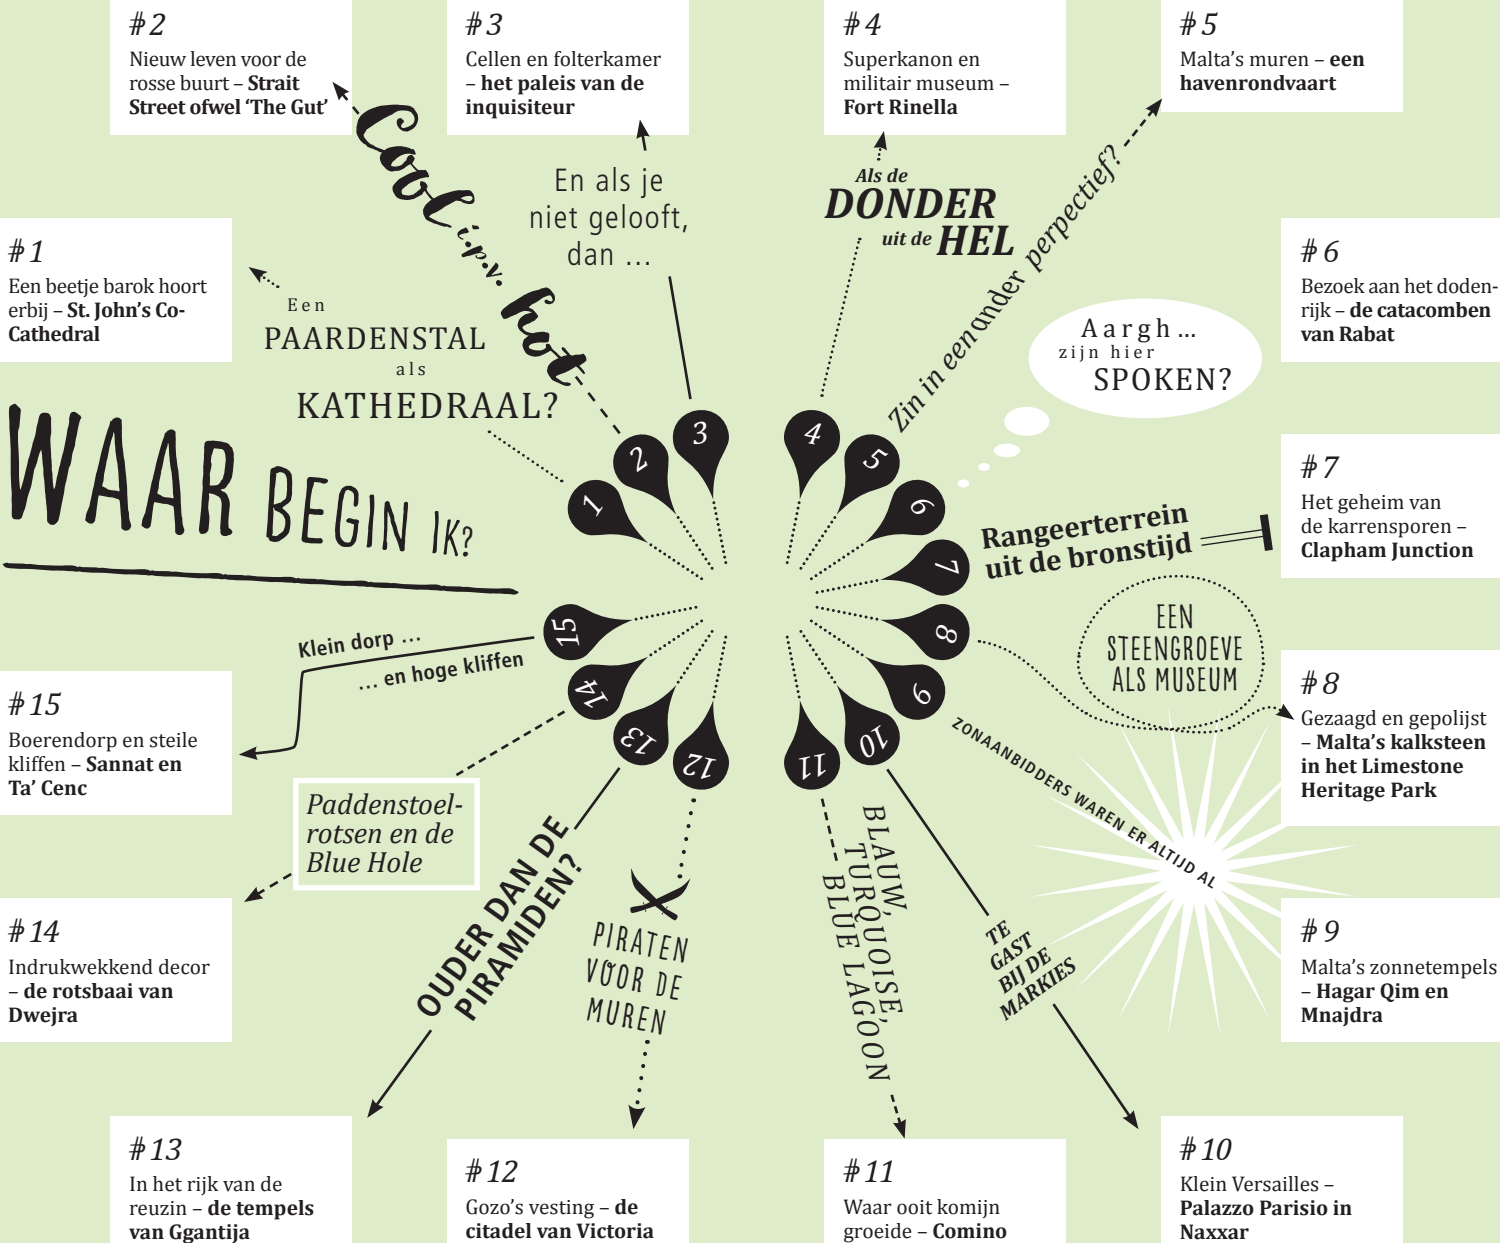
# 2
Nieuw leven voor de rosse buurt – **Strait Street ofwel 'The Gut'**

# 3
Cellen en folterkamer – **het paleis van de inquisiteur**

# 4
Superkanon en militair museum – **Fort Rinella**

# 5
Malta's muren – **een havenrondvaart**

Cool i.p.v. hot

En als je niet gelooft, dan ...

Als de DONDER uit de HEL

Zin in een ander perpectief?

# 1
Een beetje barok hoort erbij – **St. John's Co-Cathedral**

Een PAARDENSTAL als KATHEDRAAL?

# 6
Bezoek aan het dodenrijk – **de catacomben van Rabat**

Aargh ... zijn hier SPOKEN?

WAAR BEGIN IK?

3 2 1 4 5 6 7 8 9 10 11 12 13 14 15

Rangeerterrein uit de bronstijd

# 7
Het geheim van de karrensporen – **Clapham Junction**

EEN STEENGROEVE ALS MUSEUM

Klein dorp ...
... en hoge kliffen

# 15
Boerendorp en steile kliffen – **Sannat en Ta' Cenc**

# 8
Gezaagd en gepolijst – **Malta's kalksteen in het Limestone Heritage Park**

ZONAANBIDDERS WAREN ER ALTIJD AL

Paddenstoelrotsen en de Blue Hole

OUDER DAN DE PIRAMIDEN?

PIRATEN VOOR DE MUREN

BLAUW, TURQUOISE, BLUE LAGOON

TE GAST BIJ DE MARKIES

# 14
Indrukwekkend decor – **de rotsbaai van Dwejra**

# 9
Malta's zonnetempels – **Hagar Qim en Mnajdra**

# 13
In het rijk van de reuzin – **de tempels van Ggantija**

# 12
Gozo's vesting – **de citadel van Victoria**

# 11
Waar ooit komijn groeide – **Comino**

# 10
Klein Versailles – **Palazzo Parisio in Naxxar**